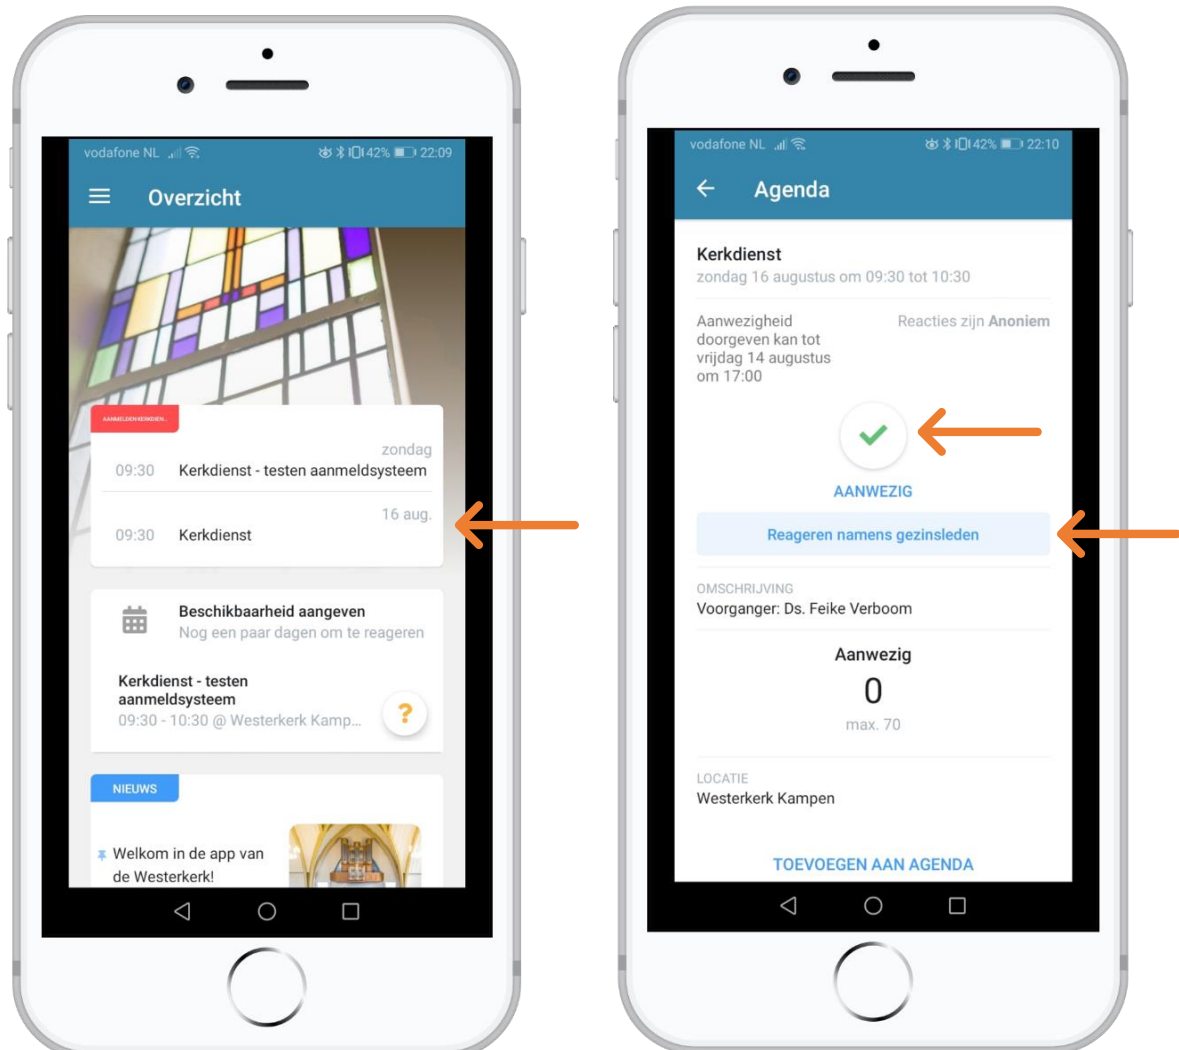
vodafone NL 42% 22:09

Overzicht

AANMELDEN KERKDIEN...

zondag

09:30 Kerkdienst - testen aanmeldsysteem

16 aug.

09:30 Kerkdienst

Beschikbaarheid aangeven
Nog een paar dagen om te reageren

Kerkdienst - testen aanmeldsysteem
09:30 - 10:30 @ Westerkerk Kamp...

?

NIEUWS

Welkom in de app van de Westerkerk!

vodafone NL 42% 22:10

Agenda

Kerkdienst
zondag 16 augustus om 09:30 tot 10:30

Aanwezigheid doorgeven kan tot vrijdag 14 augustus om 17:00

Reacties zijn Anoniem

AANWEZIG

Reageren namens gezinsleden

OMSCHRIJVING
Voorganger: Ds. Feike Verboom

Aanwezig
0
max. 70

LOCATIE
Westerkerk Kampen

TOEVOEGEN AAN AGENDA